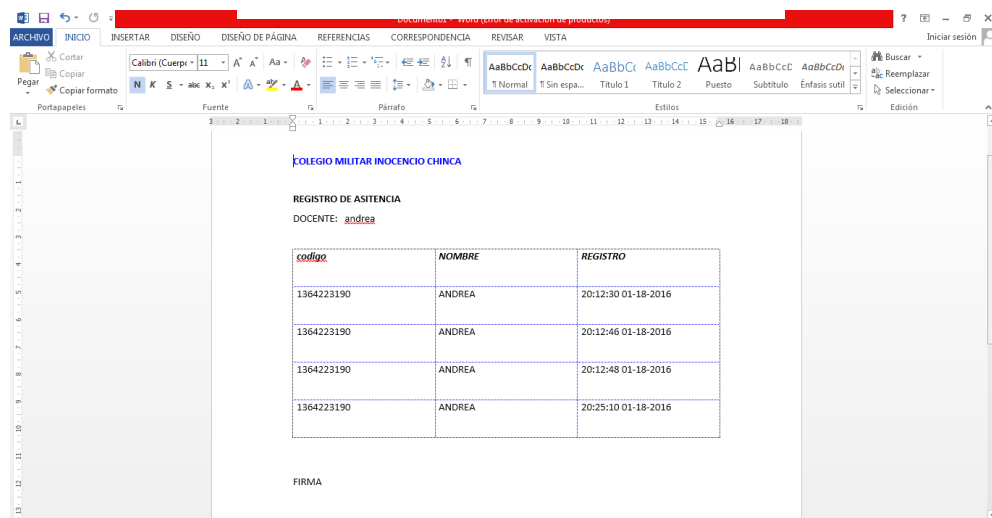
Documento1 - Word (Error de activación de productos)

ARCHIVO INICIO INSERTAR DISEÑO DISEÑO DE PÁGINA REFERENCIAS CORRESPONDENCIA REVISAR VISTA Iniciar sesión

Pegar Cortar Copiar Copiar formato
Portapapeles
Calibri (Cuerpo) 11
Fuente
Párrafo
AaBbCcDc ¶ Normal
AaBbCcDc ¶ Sin espa...
AaBbCc Título 1
AaBbCcE Título 2
AaBl Puesto
AaBbCcD Subtítulo
AaBbCcDc Énfasis sutil
Estilos
Buscar
Reemplazar
Seleccionar
Edición

COLEGIO MILITAR INOCENCIO CHINCA

REGISTRO DE ASITENCIA

DOCENTE: andrea

| codigo | NOMBRE | REGISTRO |
|---|---|---|
| 1364223190 | ANDREA | 20:12:30 01-18-2016 |
| 1364223190 | ANDREA | 20:12:46 01-18-2016 |
| 1364223190 | ANDREA | 20:12:48 01-18-2016 |
| 1364223190 | ANDREA | 20:25:10 01-18-2016 |

FIRMA